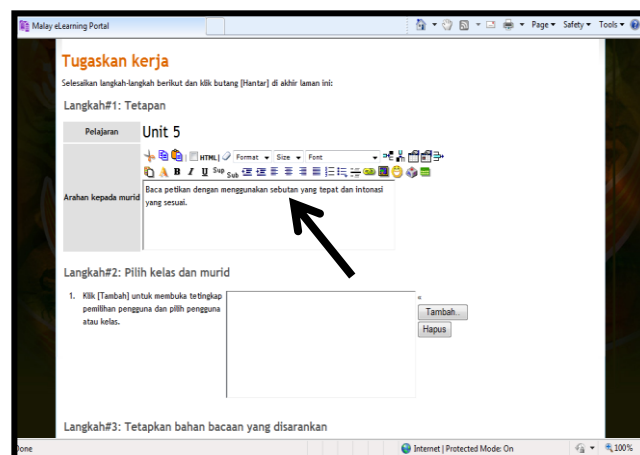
Malay eLearning Portal

Page ▾ Safety ▾ Tools ▾

Tugaskan kerja

Selesaikan langkah-langkah berikut dan klik butang [Hantar] di akhir laman ini:

Langkah#1: Tetapan

| Pelajaran | Unit 5 |
|---|---|
| Arahan kepada murid | HTML Format Size Font B I U Sup Sub Baca petikan dengan menggunakan sebutan yang tepat dan intonasi yang sesuai. |

Langkah#2: Pilih kelas dan murid

1. Klik [Tambah] untuk membuka tetingkap pemilihan pengguna dan pilih pengguna atau kelas.

Tambah...

Hapus

Langkah#3: Tetapkan bahan bacaan yang disarankan

Done

Internet | Protected Mode: On

100%